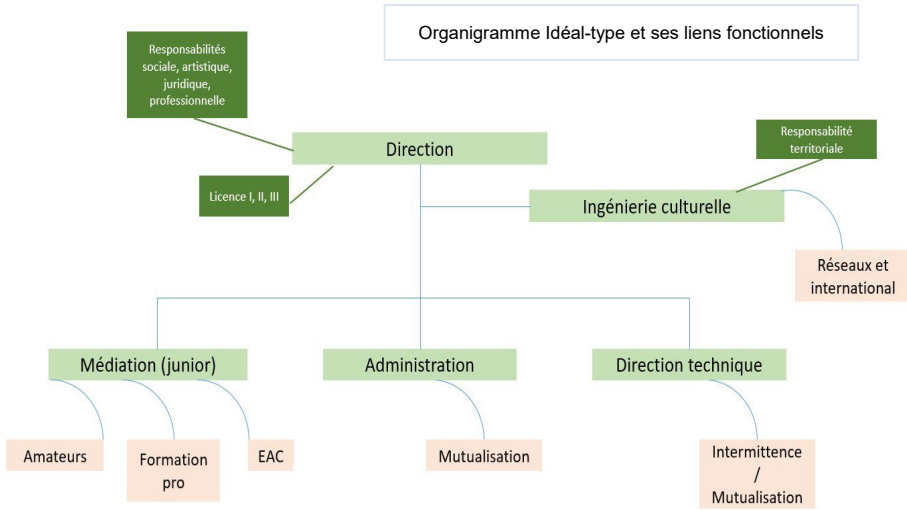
Organigramme Idéal-type et ses liens fonctionnels

Responsabilités sociale, artistique, juridique, professionnelle

Direction

Responsabilité territoriale

Licence I, II, III

Ingénierie culturelle

Réseaux et international

Médiation (junior)

Administration

Direction technique

Amateurs

Formation pro

EAC

Mutualisation

Intermittence / Mutualisation